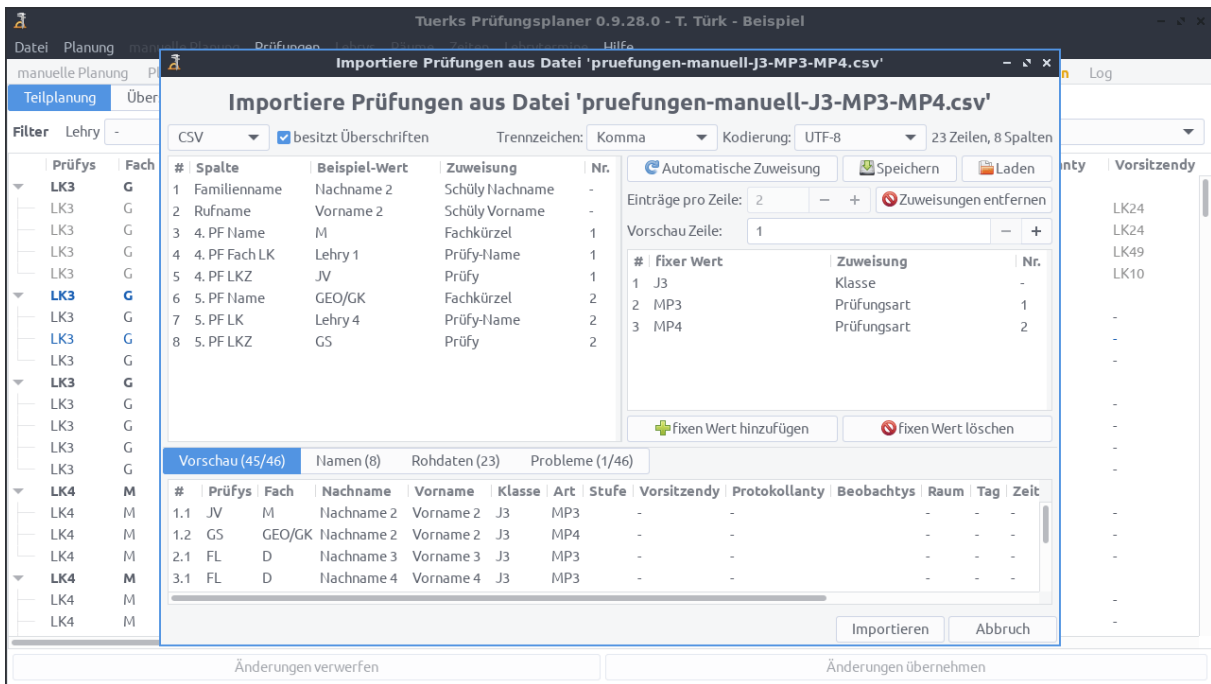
Tuerks Prüfungsplaner 0.9.28.0 - T. Türk - Beispiel

Datei Planung manuelle Planung Prüfungen Lehrer Räume Zeiten Lehrertermine Hilfe

manuelle Planung Pl n Log

Teilplanung Über

Filter Lehry -

Prüfys Fach ntty Vorsitzendy

| LK3 | G | |
|---|---|---|
| LK3 | G | LK24 |
| LK3 | G | LK24 |
| LK3 | G | LK49 |
| LK3 | G | LK10 |
| LK3 | G | |
| LK3 | G | - |
| LK3 | G | - |
| LK3 | G | - |
| LK3 | G | |
| LK3 | G | - |
| LK3 | G | - |
| LK3 | G | - |
| LK3 | G | - |
| LK4 | M | |
| LK4 | M | - |
| LK4 | M | - |
| LK4 | M | |
| LK4 | M | - |
| LK4 | M | - |

Importiere Prüfungen aus Datei 'pruefungen-manuell-J3-MP3-MP4.csv'

Importiere Prüfungen aus Datei 'pruefungen-manuell-J3-MP3-MP4.csv'

CSV besitzt Überschriften Trennzeichen: Komma Kodierung: UTF-8 23 Zeilen, 8 Spalten

| # | Spalte | Beispiel-Wert | Zuweisung | Nr. |
|---|---|---|---|---|
| 1 | Familienname | Nachname 2 | Schüly Nachname | - |
| 2 | Rufname | Vorname 2 | Schüly Vorname | - |
| 3 | 4. PF Name | M | Fachkürzel | 1 |
| 4 | 4. PF Fach LK | Lehry 1 | Prüfy-Name | 1 |
| 5 | 4. PF LKZ | JV | Prüfy | 1 |
| 6 | 5. PF Name | GEO/GK | Fachkürzel | 2 |
| 7 | 5. PF LK | Lehry 4 | Prüfy-Name | 2 |
| 8 | 5. PF LKZ | GS | Prüfy | 2 |

Automatische Zuweisung Speichern Laden

Einträge pro Zeile: 2 − + Zuweisungen entfernen

Vorschau Zeile: 1 − +

| # | fixer Wert | Zuweisung | Nr. |
|---|---|---|---|
| 1 | J3 | Klasse | - |
| 2 | MP3 | Prüfungsart | 1 |
| 3 | MP4 | Prüfungsart | 2 |

fixen Wert hinzufügen fixen Wert löschen

Vorschau (45/46) Namen (8) Rohdaten (23) Probleme (1/46)

| # | Prüfys | Fach | Nachname | Vorname | Klasse | Art | Stufe | Vorsitzendy | Protokollanty | Beobachtys | Raum | Tag | Zeit |
|---|---|---|---|---|---|---|---|---|---|---|---|---|---|
| 1.1 | JV | M | Nachname 2 | Vorname 2 | J3 | MP3 | | - | - | | - | - | - |
| 1.2 | GS | GEO/GK | Nachname 2 | Vorname 2 | J3 | MP4 | | - | - | | - | - | - |
| 2.1 | FL | D | Nachname 3 | Vorname 3 | J3 | MP3 | | - | - | | - | - | - |
| 3.1 | FL | D | Nachname 4 | Vorname 4 | J3 | MP3 | | - | - | | - | - | - |

Importieren Abbruch

Änderungen verwerfen Änderungen übernehmen